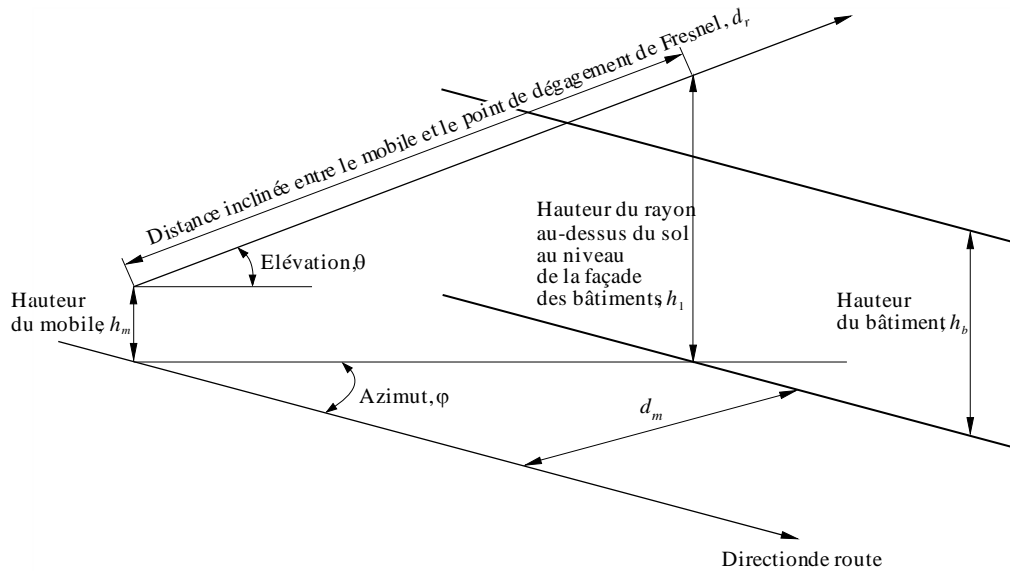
Distance inclinée entre le mobile et le point de dégagement de Fresnel, $d_r$

Elévation, θ

Hauteur du mobile, $h_m$

Hauteur du rayon au-dessus du sol au niveau de la façade des bâtiments, $h_1$

Hauteur du bâtiment, $h_b$

Azimut, φ

$d_m$

Directionde route